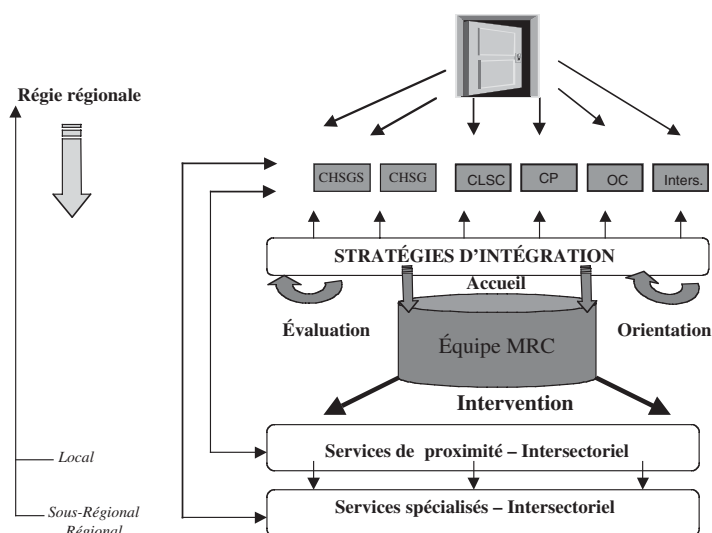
Régie régionale

CHSGS
CHSG
CLSC
CP
OC
Inters.

STRATÉGIES D'INTÉGRATION

Accueil

Évaluation

Équipe MRC

Orientation

Intervention

Local

Services de proximité – Intersectoriel

Sous-Régional

Services spécialisés – Intersectoriel

Régional